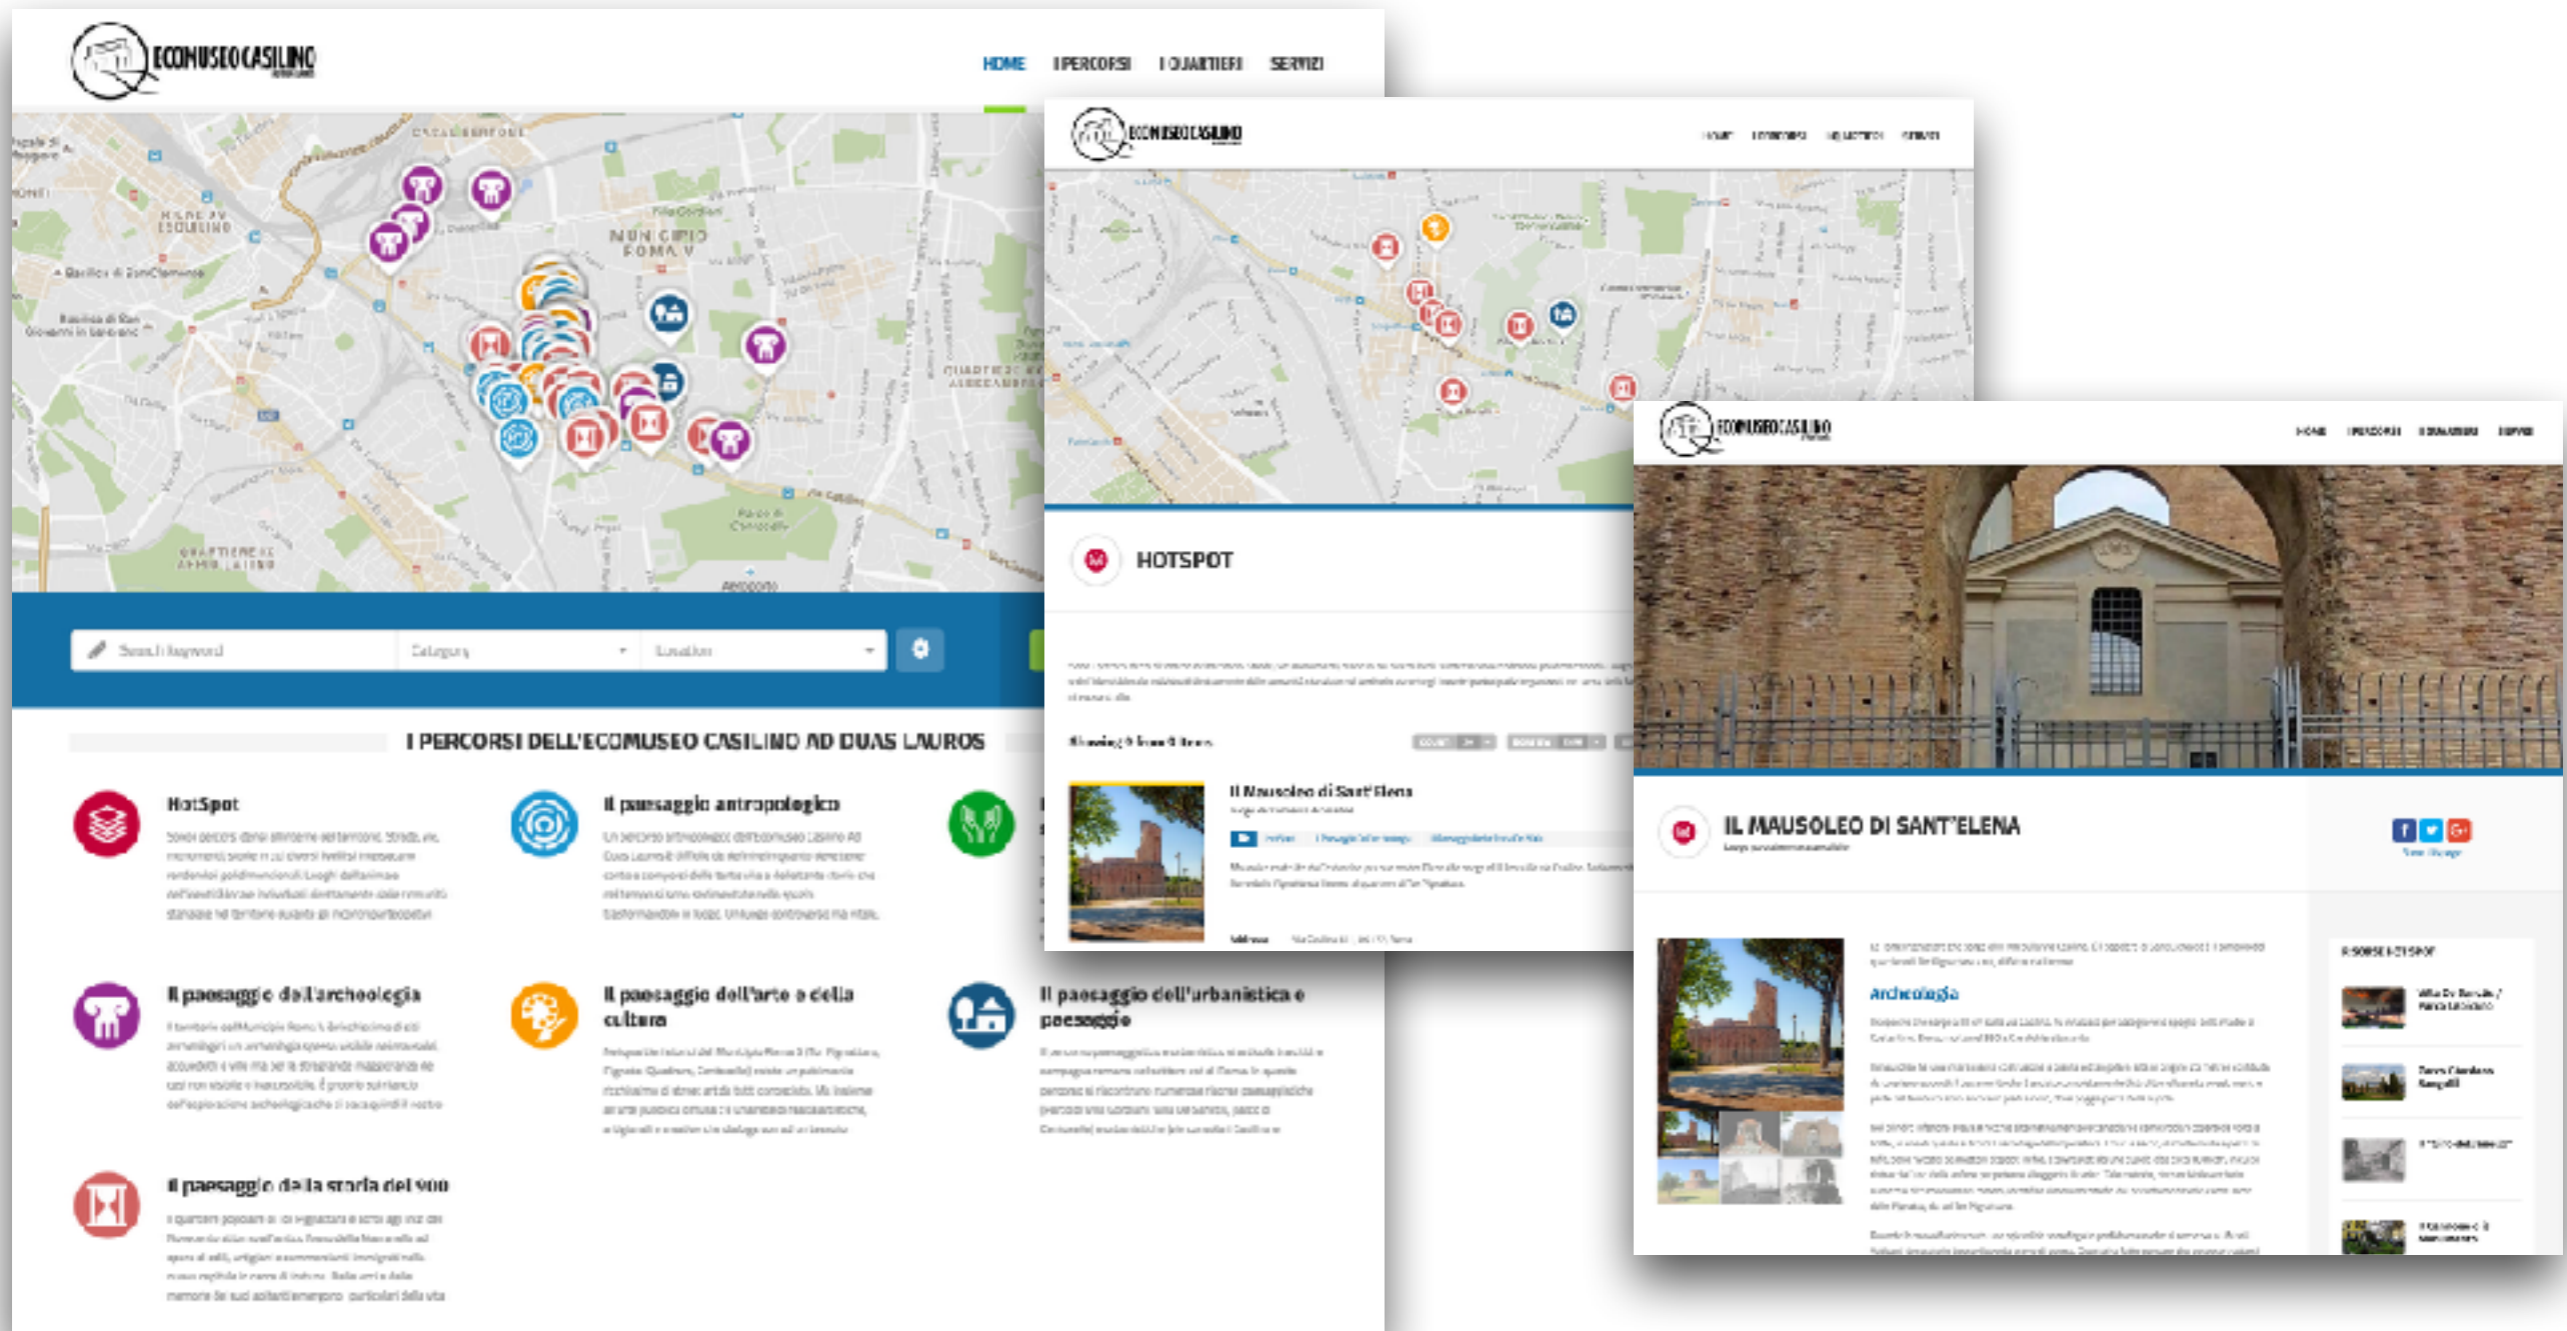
ECOMUSEO CASILINO

HOME I PERCORSI I QUARTIERI SERVIZI

MUNICIPIO ROMA V

Search keyword Category Location

I PERCORSI DELL'ECOMUSEO CASILINO AD DUAS LAUROS

HotSpot

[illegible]

Il paesaggio antropologico

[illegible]

Il paesaggio dell'archeologia

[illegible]

Il paesaggio dell'arte e della cultura

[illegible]

Il paesaggio dell'urbanistica e paesaggio

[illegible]

Il paesaggio della storia del 900

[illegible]

ECOMUSEO CASILINO

HOTSPOT

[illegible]

Il Mausoleo di Sant'Elena

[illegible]

ECOMUSEO CASILINO

IL MAUSOLEO DI SANT'ELENA

Archeologia

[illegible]